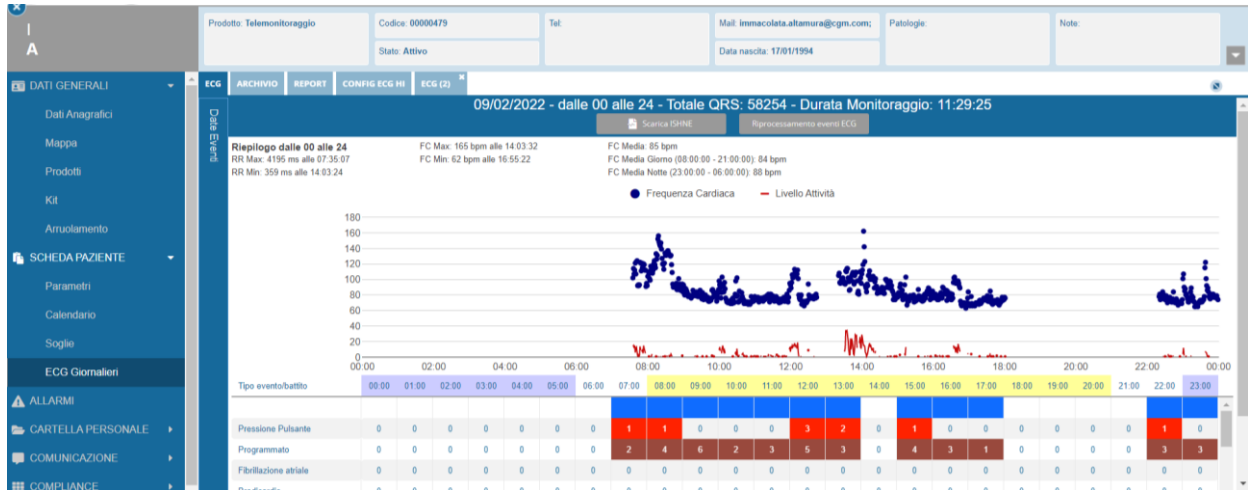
I
A

DATI GENERALI
Dati Anagrafici
Mappa
Prodotti
Kit
Arruolamento
SCHEDA PAZIENTE
Parametri
Calendario
Soglie
ECG Giornalieri
ALLARMI
CARTELLA PERSONALE
COMUNICAZIONE
COMPLIANCE

Prodotto: Telemonitoraggio
Codice: 00000479
Stato: Attivo
Tel:
Mail: immacolata.altamura@cgm.com;
Data nascita: 17/01/1994
Patologie:
Note:

ECG | ARCHIVIO | REPORT | CONFIG ECG HI | ECG (2)

Date Eventi

09/02/2022 - dalle 00 alle 24 - Totale QRS: 58254 - Durata Monitoraggio: 11:29:25

Scarica ISHNE
Riprocessamento eventi ECG

Riepilogo dalle 00 alle 24
RR Max: 4195 ms alle 07:35:07
RR Min: 359 ms alle 14:03:24
FC Max: 165 bpm alle 14:03:32
FC Min: 62 bpm alle 16:55:22
FC Media: 85 bpm
FC Media Giorno (08:00:00 - 21:00:00): 84 bpm
FC Media Notte (23:00:00 - 06:00:00): 88 bpm

Frequenza Cardiaca
Livello Attività

180
160
140
120
100
80
60
40
20
0
00:00 02:00 04:00 06:00 08:00 10:00 12:00 14:00 16:00 18:00 20:00 22:00 00:00

| Tipo evento/battito | 00:00 | 01:00 | 02:00 | 03:00 | 04:00 | 05:00 | 06:00 | 07:00 | 08:00 | 09:00 | 10:00 | 11:00 | 12:00 | 13:00 | 14:00 | 15:00 | 16:00 | 17:00 | 18:00 | 19:00 | 20:00 | 21:00 | 22:00 | 23:00 |
|---|---|---|---|---|---|---|---|---|---|---|---|---|---|---|---|---|---|---|---|---|---|---|---|---|
| | | | | | | | | | | | | | | | | | | | | | | | | |
| Pressione Pulsante | 0 | 0 | 0 | 0 | 0 | 0 | 0 | 1 | 1 | 0 | 0 | 0 | 3 | 2 | 0 | 1 | 0 | 0 | 0 | 0 | 0 | 0 | 1 | 0 |
| Programmato | 0 | 0 | 0 | 0 | 0 | 0 | 0 | 2 | 4 | 6 | 2 | 3 | 5 | 3 | 0 | 4 | 3 | 1 | 0 | 0 | 0 | 0 | 3 | 3 |
| Fibrillazione atriale | 0 | 0 | 0 | 0 | 0 | 0 | 0 | 0 | 0 | 0 | 0 | 0 | 0 | 0 | 0 | 0 | 0 | 0 | 0 | 0 | 0 | 0 | 0 | 0 |
| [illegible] | 0 | 0 | 0 | 0 | 0 | 0 | 0 | 0 | 0 | 0 | 0 | 0 | 0 | 0 | 0 | 0 | 0 | 0 | 0 | 0 | 0 | 0 | 0 | 0 |